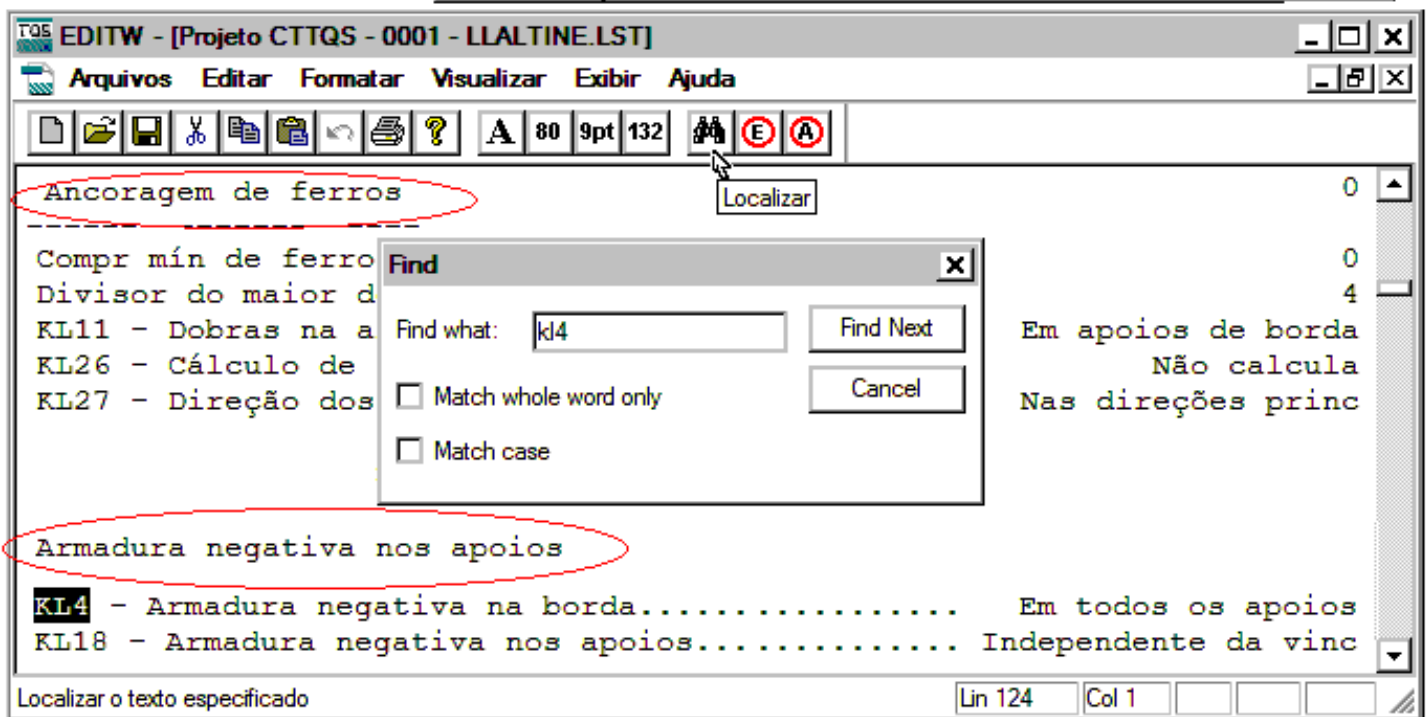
TQS EDITW - [Projeto CTTQS - 0001 - LLALTINE.LST]

Arquivos Editar Formatar Visualizar Exibir Ajuda

A 80 9pt 132 E A

Localizar

Ancoragem de ferros 0

Compr mín de ferro 0
Divisor do maior d 4
KL11 - Dobras na a Em apoios de borda
KL26 - Cálculo de Não calcula
KL27 - Direção dos Nas direções princ

Find
Find what: kl4
Find Next
Cancel
Match whole word only
Match case

Armadura negativa nos apoios

KL4 - Armadura negativa na borda................ Em todos os apoios
KL18 - Armadura negativa nos apoios............. Independente da vinc

Localizar o texto especificado
Lin 124
Col 1